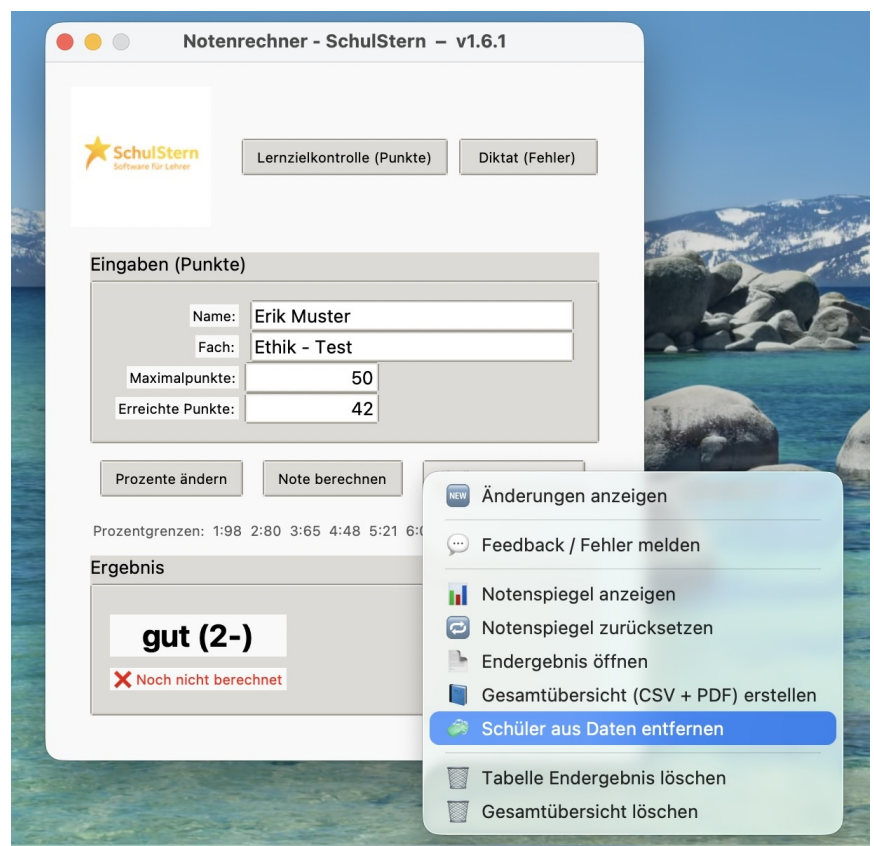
Notenrechner - SchulStern – v1.6.1

SchulStern
Software für Lehrer

Lernzielkontrolle (Punkte)

Diktat (Fehler)

Eingaben (Punkte)

Name: Erik Muster

Fach: Ethik - Test

Maximalpunkte: 50

Erreichte Punkte: 42

Prozente ändern

Note berechnen

Prozentgrenzen: 1:98 2:80 3:65 4:48 5:21 6:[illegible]

Ergebnis

gut (2-)

Noch nicht berechnet

NEW Änderungen anzeigen

Feedback / Fehler melden

Notenspiegel anzeigen

Notenspiegel zurücksetzen

Endergebnis öffnen

Gesamtübersicht (CSV + PDF) erstellen

Schüler aus Daten entfernen

Tabelle Endergebnis löschen

Gesamtübersicht löschen